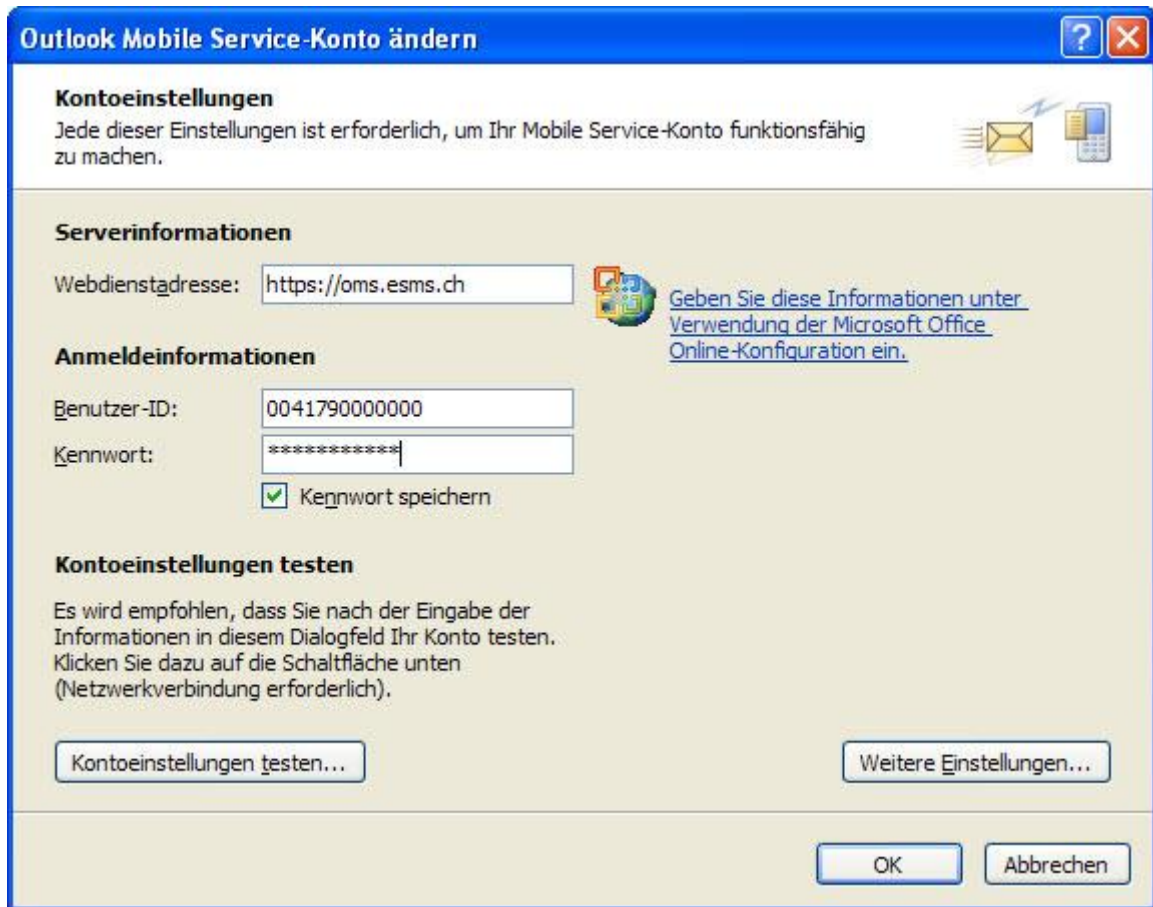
Outlook Mobile Service-Konto ändern

Kontoeinstellungen
Jede dieser Einstellungen ist erforderlich, um Ihr Mobile Service-Konto funktionsfähig zu machen.

Serverinformationen

Webdienstadresse: https://oms.esms.ch

Geben Sie diese Informationen unter Verwendung der Microsoft Office Online-Konfiguration ein.

Anmeldeinformationen

Benutzer-ID: 0041790000000

Kennwort: ************

Kennwort speichern

Kontoeinstellungen testen

Es wird empfohlen, dass Sie nach der Eingabe der Informationen in diesem Dialogfeld Ihr Konto testen. Klicken Sie dazu auf die Schaltfläche unten (Netzwerkverbindung erforderlich).

Kontoeinstellungen testen...

Weitere Einstellungen...

OK

Abbrechen